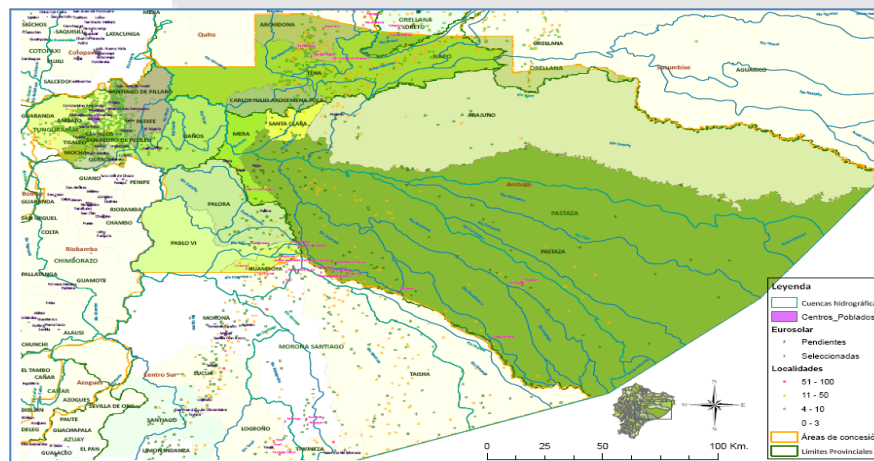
SIGCHOS
SAQUISILI
LATACUNGA
COTOPAXI
PUJILI
SALCEDO
Cotopaxi
Quito
ARCHIDONA
ORELLANA
LORETO
ORELLANA
NAPO
ORELLANA
Sucumbíos
AGUARICO
TENA
SANTIAGO DE PILLARO
CARLOS JULIO AROSEMENA TOLA
GUARANDA
AMBATO
TUNGURAHUA
PATATE
BAÑOS
MERA
SANTA CLARA
ARAJUNO
QUERO
MOCHA
GUANO
PENIPE
Bolívar
GUARANDA
SAN MIGUEL
RIOBAMBA
CHAMBO
PALORA
Ambato
PASTAZA
PASTAZA
COLTA
Riobamba
CHIMBORAZO
PABLO VI
PALLATANGA
GUAMOTE
HUAMBOYA
ALAUSI
CHUNCHI
MORONA
MORONA SANTIAGO
EL TAMBO
CAÑAR
Azogues
AZOGUES
BIBLIAN
DELEG
PAUTE
SEVILLA DE ORO
GUACHAPALA
AZUAY
EL PAN
GUALACEO
Centro Sur
SUCUA
SANTIAGO
LOGROÑO
LIMON INDANZA
TIWINTZA
TAISHA
Leyenda
Cuencas hidrográficas
Centros_Poblados
Eurosolar
Pendientes
Seleccionadas
Localidades
51 - 100
11 - 50
4 - 10
0 - 3
Áreas de concesión
Límites Provinciales
N
S
E
W
0
25
50
100 Km.